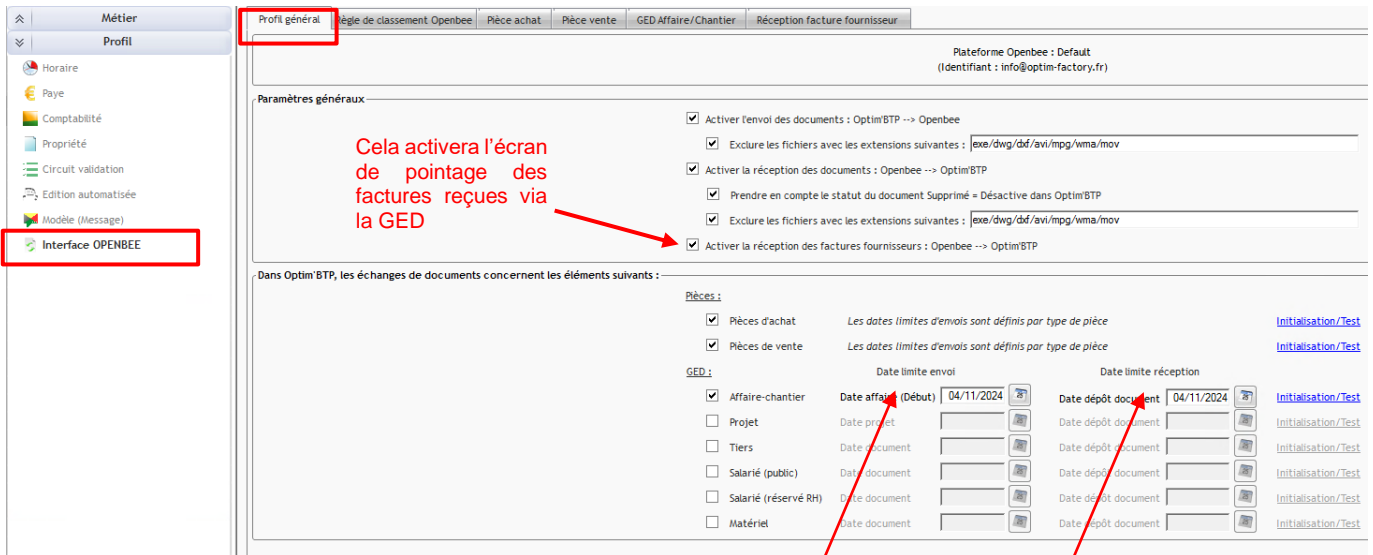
Métier
Profil
Horaire
Paye
Comptabilité
Propriété
Circuit validation
Edition automatisée
Modèle (Message)
Interface OPENBEE

Profil général | Règle de classement Openbee | Pièce achat | Pièce vente | GED Affaire/Chantier | Réception facture fournisseur

Plateforme Openbee : Default
(Identifiant : info@optim-factory.fr)

Paramètres généraux

Cela activera l'écran de pointage des factures reçues via la GED

Activer l'envoi des documents : Optim'BTP --> Openbee
Exclure les fichiers avec les extensions suivantes : exe/dwg/dxf/avi/mpg/wma/mov
Activer la réception des documents : Openbee --> Optim'BTP
Prendre en compte le statut du document Supprimé = Désactive dans Optim'BTP
Exclure les fichiers avec les extensions suivantes : exe/dwg/dxf/avi/mpg/wma/mov
Activer la réception des factures fournisseurs : Openbee --> Optim'BTP

Dans Optim'BTP, les échanges de documents concernent les éléments suivants :

Pièces :
Pièces d'achat	Les dates limites d'envois sont définis par type de pièce	Initialisation/Test
Pièces de vente	Les dates limites d'envois sont définis par type de pièce	Initialisation/Test

| GED : | Date limite envoi | | Date limite réception | | |
|---|---|---|---|---|---|
| Affaire-chantier | Date affaire (Début) | 04/11/2024 | Date dépôt document | 04/11/2024 | Initialisation/Test |
| Projet | Date projet | | Date dépôt document | | Initialisation/Test |
| Tiers | Date document | | Date dépôt document | | Initialisation/Test |
| Salarié (public) | Date document | | Date dépôt document | | Initialisation/Test |
| Salarié (réservé RH) | Date document | | Date dépôt document | | Initialisation/Test |
| Matériel | Date document | | Date dépôt document | | Initialisation/Test |